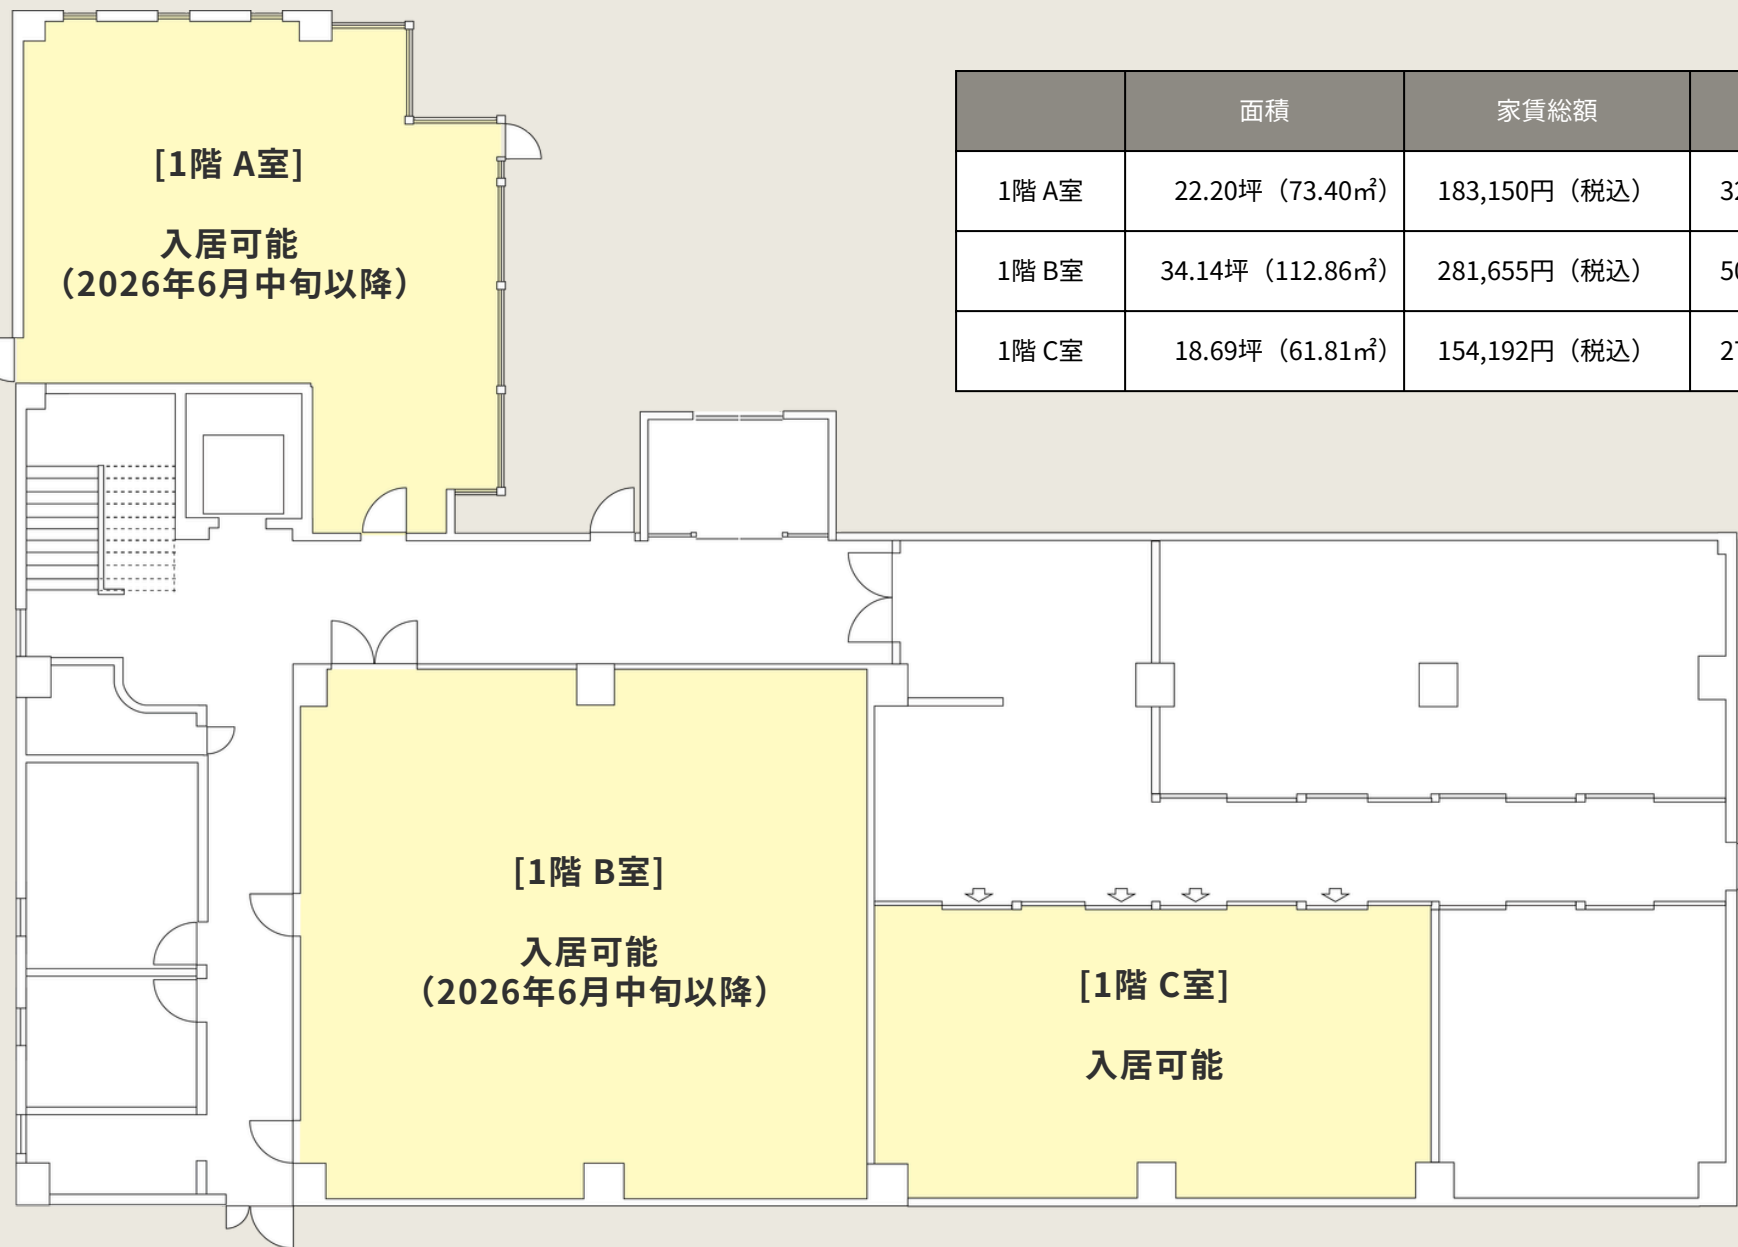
[1階 A室]

入居可能
（2026年6月中旬以降）

|  | 面積 | 家賃総額 | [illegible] |
|---|---|---|---|
| 1階 A室 | 22.20坪（73.40㎡） | 183,150円（税込） | 3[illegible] |
| 1階 B室 | 34.14坪（112.86㎡） | 281,655円（税込） | 5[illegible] |
| 1階 C室 | 18.69坪（61.81㎡） | 154,192円（税込） | 2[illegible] |

[1階 B室]

入居可能
（2026年6月中旬以降）

[1階 C室]

入居可能